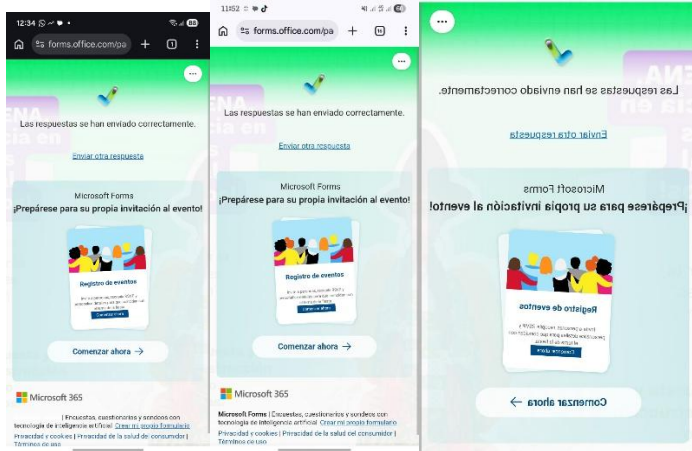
12:34 88

forms.office.com/pa

1

Las respuestas se han enviado correctamente.

Enviar otra respuesta

Microsoft Forms

¡Prepárese para su propia invitación al evento!

Registro de eventos

Comenzar ahora →

Microsoft 365

| Encuestas, cuestionarios y sondeos con tecnología de inteligencia artificial Crear mi propio formulario

Privacidad y cookies | Privacidad de la salud del consumidor | Términos de uso

11:52

forms.office.com/pa

16

Las respuestas se han enviado correctamente.

Enviar otra respuesta

Microsoft Forms

¡Prepárese para su propia invitación al evento!

Registro de eventos

Comenzar ahora →

Microsoft 365

Microsoft Forms | Encuestas, cuestionarios y sondeos con tecnología de inteligencia artificial Crear mi propio formulario

Privacidad y cookies | Privacidad de la salud del consumidor | Términos de uso

Las respuestas se han enviado correctamente.

Enviar otra respuesta

Microsoft Forms

¡Prepárese para su propia invitación al evento!

Registro de eventos

Comenzar ahora

Comenzar ahora